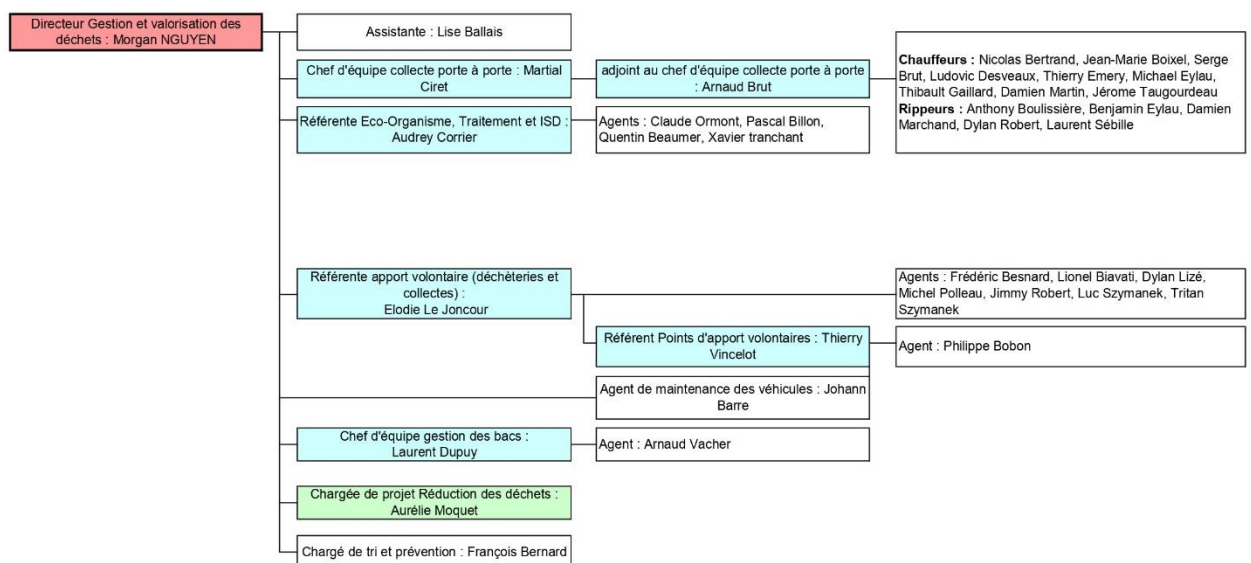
Directeur Gestion et valorisation des déchets : Morgan NGUYEN

Assistante : Lise Ballais

Chef d'équipe collecte porte à porte : Martial Ciret

adjoint au chef d'équipe collecte porte à porte : Arnaud Brut

**Chauffeurs :** Nicolas Bertrand, Jean-Marie Boixel, Serge Brut, Ludovic Desveaux, Thierry Emery, Michael Eylau, Thibault Gaillard, Damien Martin, Jérome Taugourdeau
**Rippeurs :** Anthony Boulissière, Benjamin Eylau, Damien Marchand, Dylan Robert, Laurent Sébille

Référente Eco-Organisme, Traitement et ISD : Audrey Corrier

Agents : Claude Ormont, Pascal Billon, Quentin Beaumer, Xavier tranchant

Référente apport volontaire (déchèteries et collectes) : Elodie Le Joncour

Agents : Frédéric Besnard, Lionel Biavati, Dylan Lizé, Michel Polleau, Jimmy Robert, Luc Szymanek, Tritan Szymanek

Référent Points d'apport volontaires : Thierry Vincelot

Agent : Philippe Bobon

Agent de maintenance des véhicules : Johann Barre

Chef d'équipe gestion des bacs : Laurent Dupuy

Agent : Arnaud Vacher

Chargée de projet Réduction des déchets : Aurélie Moquet

Chargé de tri et prévention : François Bernard